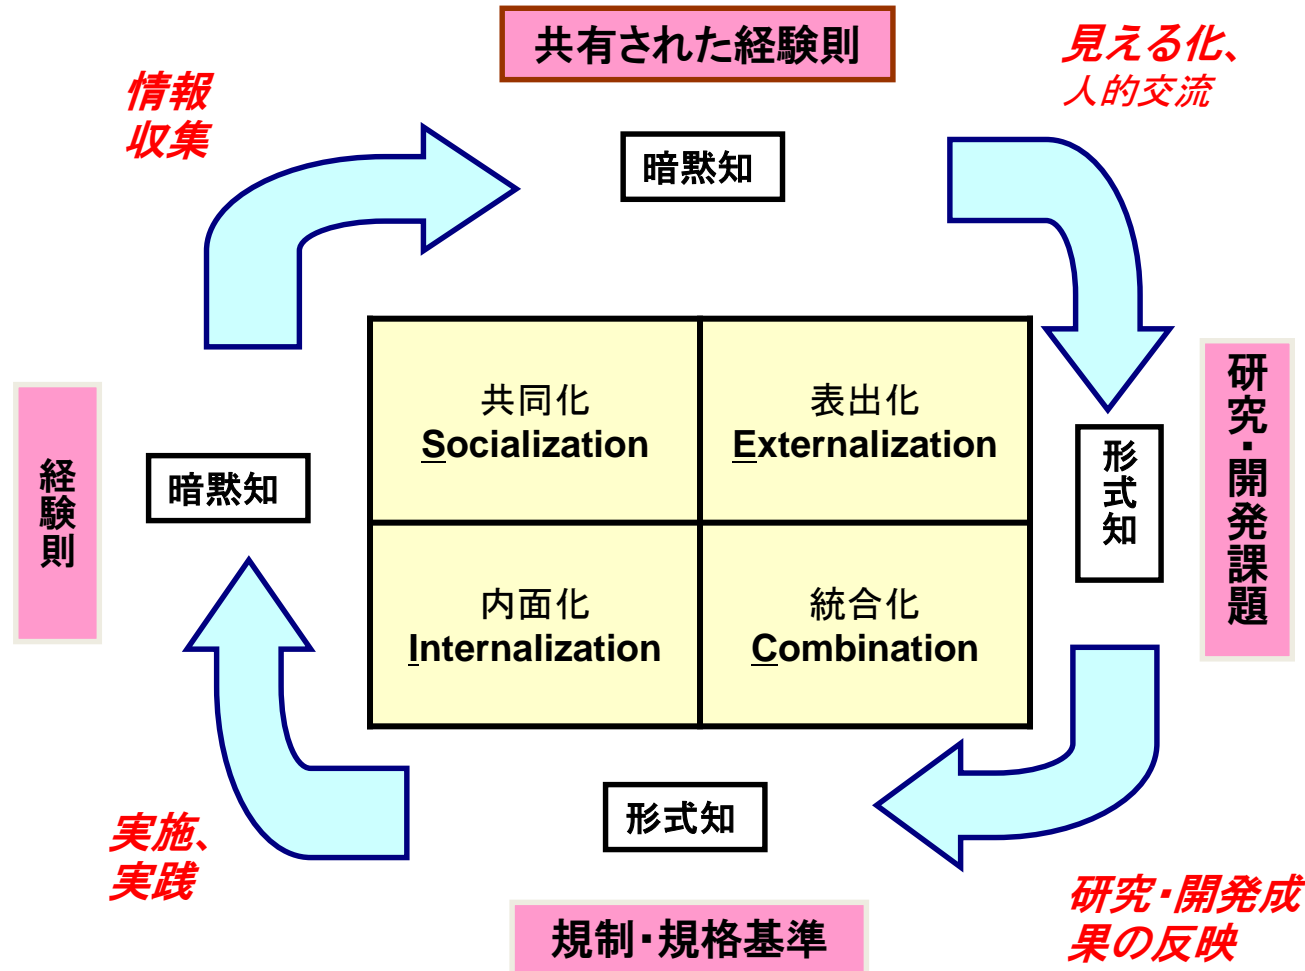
共有された経験則

情報
収集

見える化、
人的交流

暗黙知

経験則

暗黙知

| 共同化 Socialization | 表出化 Externalization |
|---|---|
| 内面化 Internalization | 統合化 Combination |

形式知

研究・開発課題

実施、
実践

形式知

研究・開発成果の反映

規制・規格基準